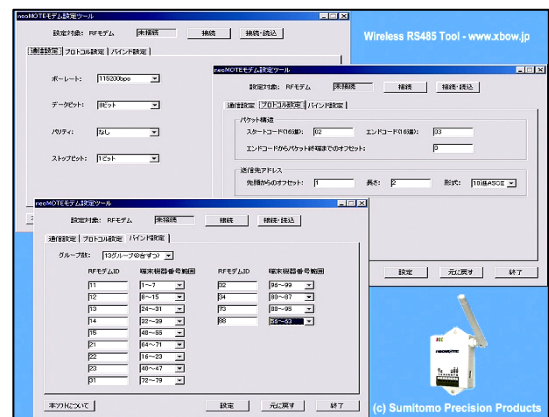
neoMOTEモデム設定ツール

設定対象: RFモデム 未接続 接続 接続・読込

Wireless RS485 Tool - www.xbow.jp

通信設定 プロトコル設定 バインド設定

ボーレート: 115200bps

データビット: 8ビット

パリティ: なし

ストップビット: 1ビット

neoMOTEモデム設定ツール

設定対象: RFモデム 未接続 接続 接続・読込

通信設定 プロトコル設定 バインド設定

パケット構造

スタートコード(16進): 02 エンドコード(16進): 03

エンドコードからパケット終端までのオフセット: 0

送信先アドレス

先頭からのオフセット: 1 長さ: 2 形式: 10進ASCII

設定 元に戻す 終了

neoMOTEモデム設定ツール

設定対象: RFモデム 未接続 接続 接続・読込

通信設定 プロトコル設定 バインド設定

グループ数: 13グループ(8台ずつ)

| RFモデムID | 端末機器番号範囲 | RFモデムID | 端末機器番号範囲 |
|---|---|---|---|
| 11 | 1~7 | 52 | 96~99 |
| 12 | 8~15 | 54 | 80~87 |
| 13 | 24~31 | 73 | 88~95 |
| 14 | 32~39 | 88 | 56~63 |
| 18 | 48~55 | | |
| 21 | 64~71 | | |
| 22 | 16~23 | | |
| 23 | 40~47 | | |
| 31 | 72~79 | | |

本ソフトについて 設定 元に戻す 終了

(c) Sumitomo Precision Products